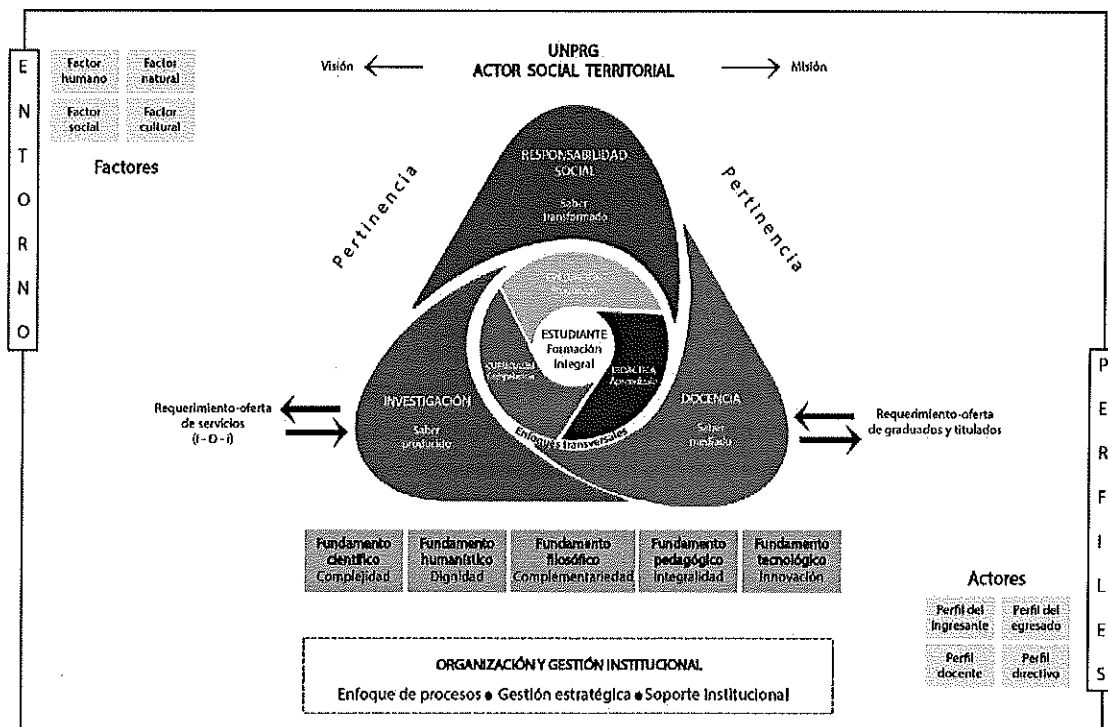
E
N
T
O
R
N
O

Factor humano | Factor natural
Factor social | Factor cultural

Factores

Visión ← UNPRG ACTOR SOCIAL TERRITORIAL → Misión

RESPONSABILIDAD SOCIAL
Saber transformado

Pertinencia

Pertinencia

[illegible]

ESTUDIANTE
Formación integral

CURRÍCULO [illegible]

DIDÁCTICA Aprendizaje

Enfoques transversales

INVESTIGACIÓN
Saber producido

DOCENCIA
Saber mediado

Requerimiento-oferta de servicios (I - D - i)

Requerimiento-oferta de graduados y titulados

| Fundamento científico Complejidad | Fundamento humanístico Dignidad | Fundamento filosófico Complementariedad | Fundamento pedagógico Integralidad | Fundamento tecnológico Innovación |
|---|---|---|---|---|

ORGANIZACIÓN Y GESTIÓN INSTITUCIONAL
Enfoque de procesos • Gestión estratégica • Soporte institucional

Actores

Perfil del ingresante | Perfil del egresado
Perfil docente | Perfil directivo

P
E
R
F
I
L
E
S